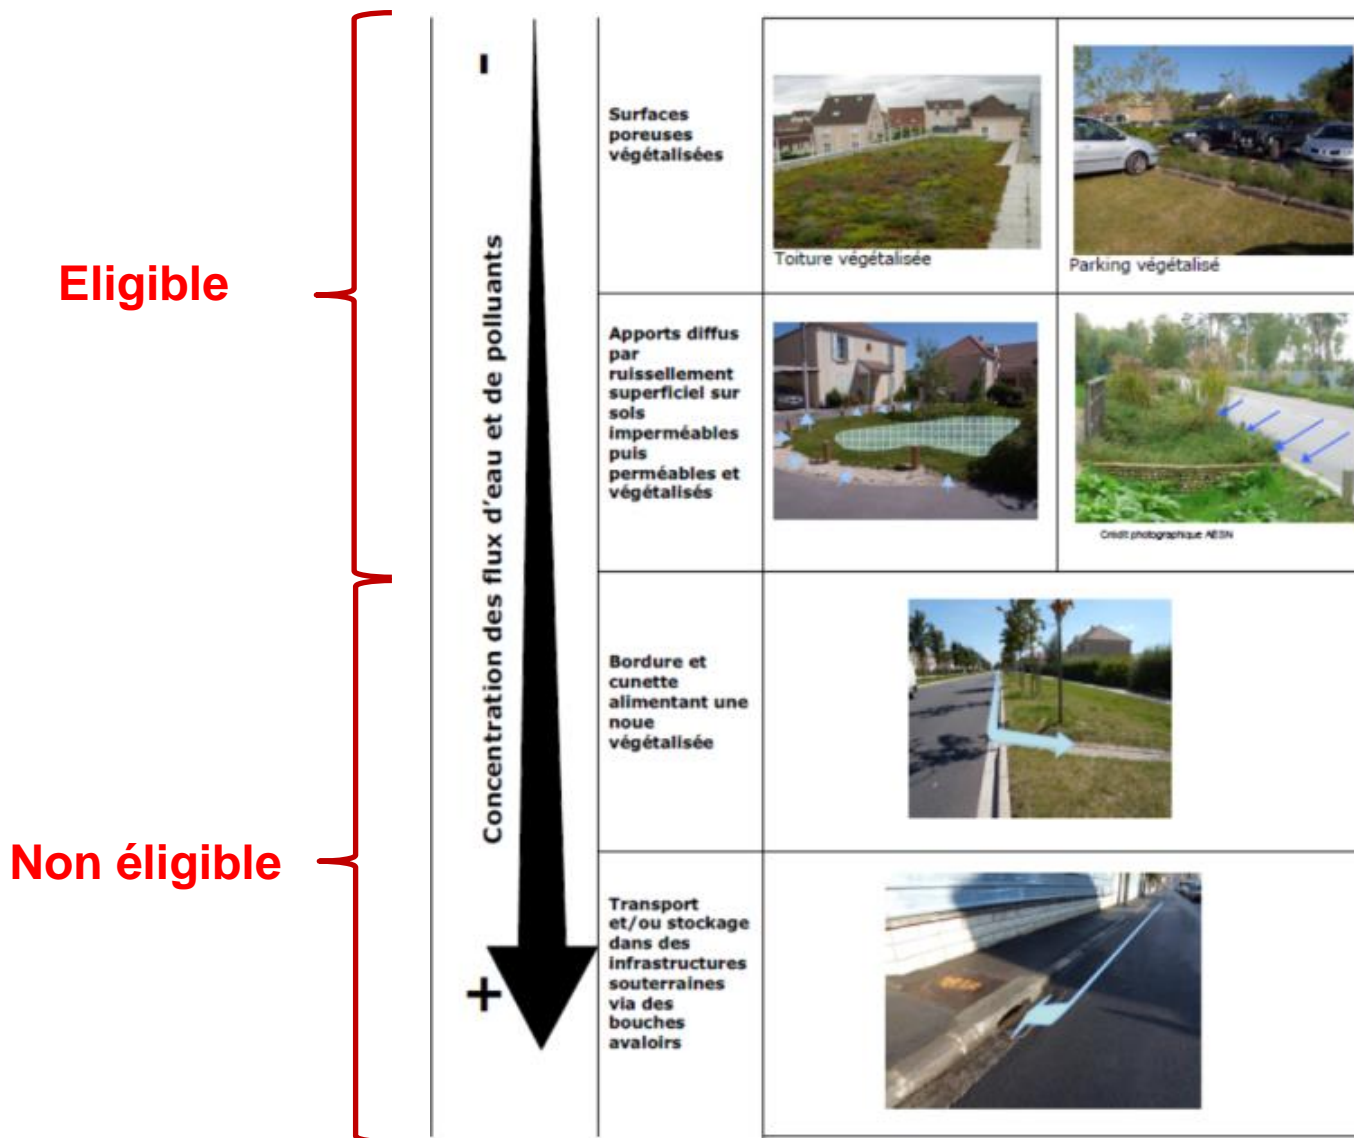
Eligible

Non éligible

-

Concentration des flux d'eau et de polluants

+

| Surfaces poreuses végétalisées | Toiture végétalisée | Parking végétalisé |
|---|---|---|
| Apports diffus par ruissellement superficiel sur sols imperméables puis perméables et végétalisés | | Crédit photographique AESN |
| Bordure et cunette alimentant une noue végétalisée | | |
| Transport et/ou stockage dans des infrastructures souterraines via des bouches avaloirs | | |